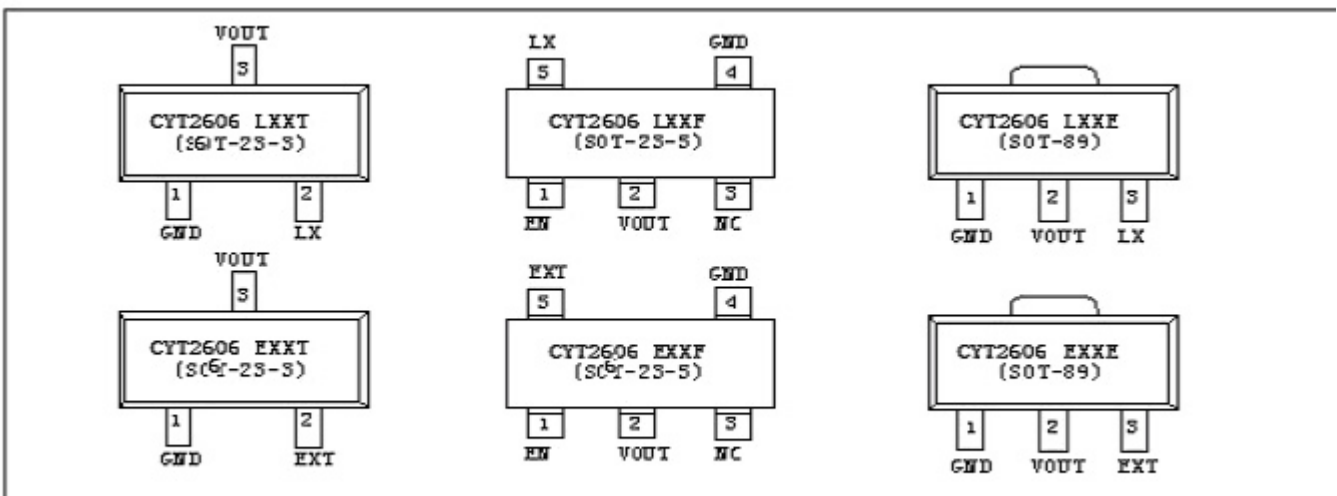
VOUT
3
CYT2606 LXXT
(SOT-23-3)
1
GND
2
LX

LX
5
GND
4
CYT2606 LXXF
(SOT-23-5)
1
EN
2
VOUT
3
NC

CYT2606 LXXE
(SOT-89)
1
GND
2
VOUT
3
LX

VOUT
3
CYT2606 EXXT
(SOT-23-3)
1
GND
2
EXT

EXT
5
GND
4
CYT2606 EXXF
(SOT-23-5)
1
EN
2
VOUT
3
NC

CYT2606 EXXE
(SOT-89)
1
GND
2
VOUT
3
EXT